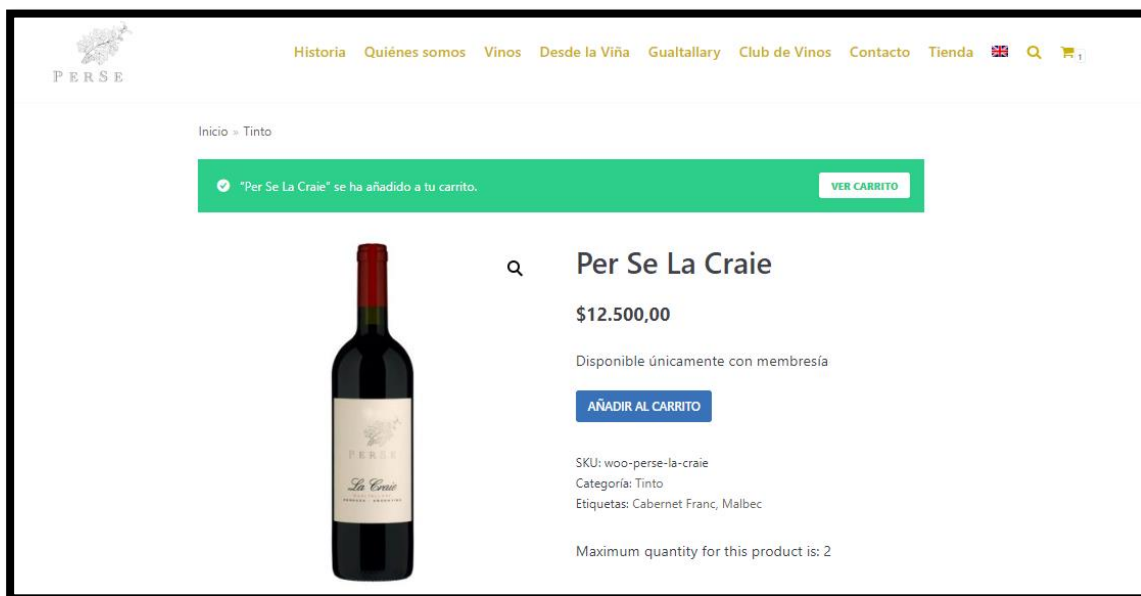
PERSE

Historia Quiénes somos Vinos Desde la Viña Gualtallary Club de Vinos Contacto Tienda 1

Inicio » Tinto

"Per Se La Craie" se ha añadido a tu carrito.

VER CARRITO

Per Se La Craie

$12.500,00

Disponible únicamente con membresía

AÑADIR AL CARRITO

SKU: woo-perse-la-craie
Categoría: Tinto
Etiquetas: Cabernet Franc, Malbec

Maximum quantity for this product is: 2

PERSE
La Craie
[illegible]